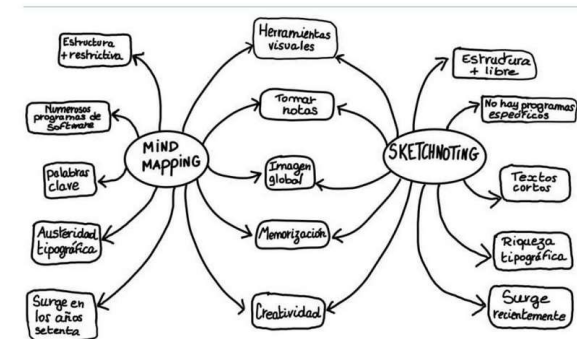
Estructura + restrictiva

Numerosos programas de Software

palabras clave

Austeridad tipográfica

Surge en los años setenta

MIND MAPPING

Herramientas visuales

Tomar notas

Imagen global

Memorización

Creatividad

SKETCHNOTING

Estrutura + libre

No hay programas específicos

Textos cortos

Riqueza tipográfica

Surge recientemente